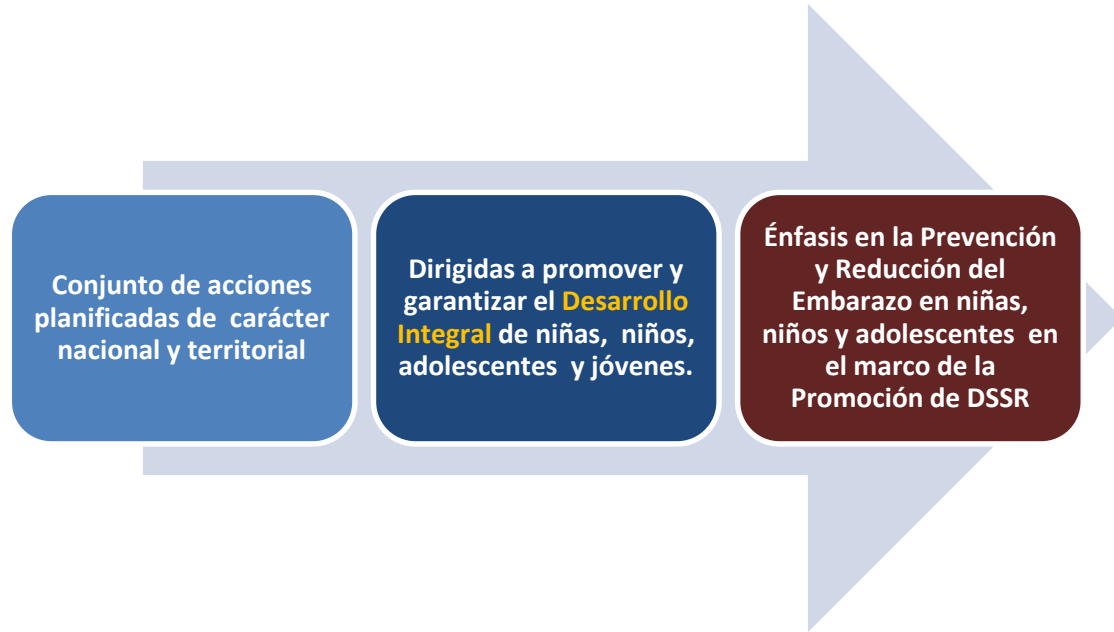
Conjunto de acciones planificadas de carácter nacional y territorial

Dirigidas a promover y garantizar el Desarrollo Integral de niñas, niños, adolescentes y jóvenes.

Énfasis en la Prevención y Reducción del Embarazo en niñas, niños y adolescentes en el marco de la Promoción de DSSR